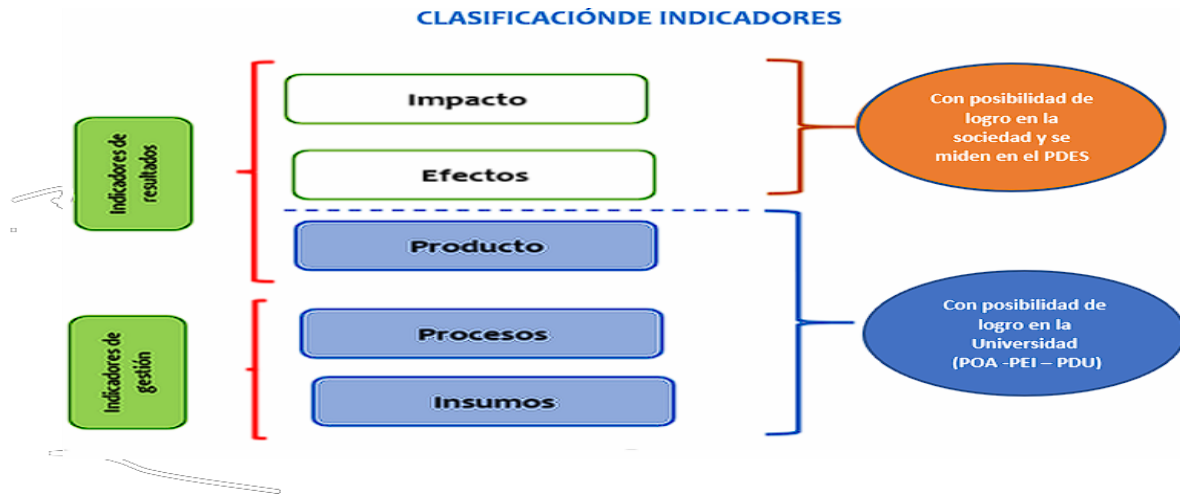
CLASIFICACIÓNDE INDICADORES

Indicadores de resultados

Indicadores de gestión

Impacto

Efectos

Producto

Procesos

Insumos

Con posibilidad de logro en la sociedad y se miden en el PDES

Con posibilidad de logro en la Universidad (POA -PEI – PDU)